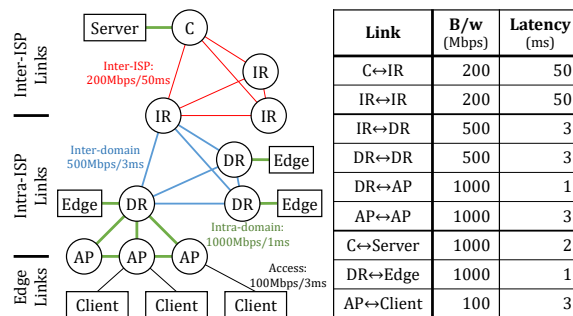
Inter-ISP Links

Intra-ISP Links

Edge Links

Server

C

IR

IR

IR

Inter-ISP: 200Mbps/50ms

Inter-domain 500Mbps/3ms

DR

Edge

Edge

DR

DR

Edge

Intra-domain: 1000Mbps/1ms

AP

AP

AP

Access: 100Mbps/3ms

Client

Client

Client

| Link | B/w (Mbps) | Latency (ms) |
|---|---|---|
| C↔IR | 200 | 50 |
| IR↔IR | 200 | 50 |
| IR↔DR | 500 | 3 |
| DR↔DR | 500 | 3 |
| DR↔AP | 1000 | 1 |
| AP↔AP | 1000 | 3 |
| C↔Server | 1000 | 2 |
| DR↔Edge | 1000 | 1 |
| AP↔Client | 100 | 3 |